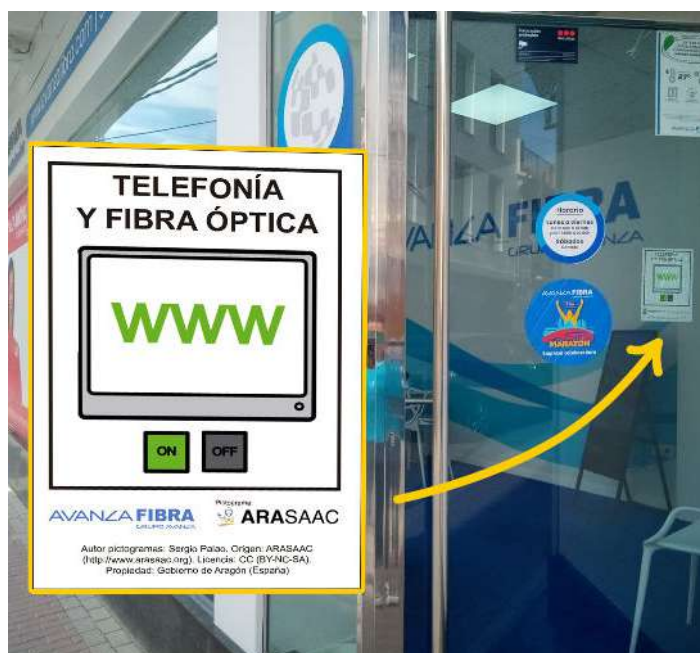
TELEFONÍA
Y FIBRA ÓPTICA

WWW

ON OFF

AVANZA FIBRA
GRUPO AVANZA

Pictogramas
ARASAAC

Autor pictogramas: Sergio Palao. Origen: ARASAAC (http://www.arasaac.org). Licencia: CC (BY-NC-SA). Propiedad: Gobierno de Aragón (España)

AVANZA FIBRA
GRUPO AVANZA

Horario
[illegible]

AVANZA FIBRA
MARATÓN
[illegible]